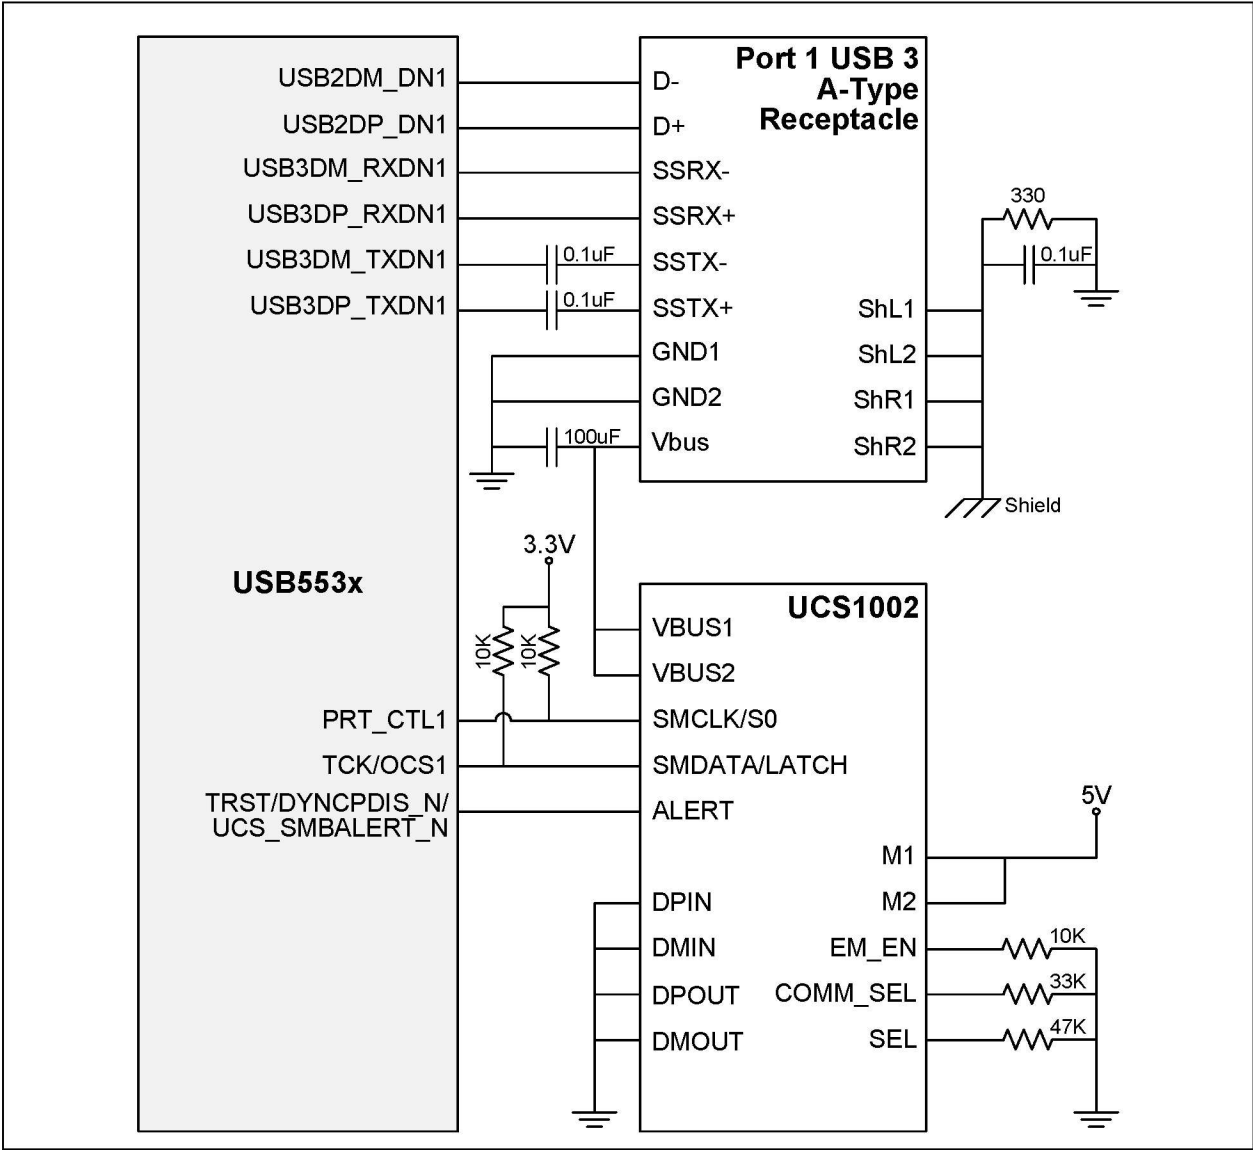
USB2DM_DN1
USB2DP_DN1
USB3DM_RXDN1
USB3DP_RXDN1
USB3DM_TXDN1
USB3DP_TXDN1

Port 1 USB 3 A-Type Receptacle

D-
D+
SSRX-
SSRX+
SSTX-
SSTX+
GND1
GND2
Vbus

ShL1
ShL2
ShR1
ShR2

0.1uF
0.1uF
100uF

330
0.1uF
Shield

USB553x

3.3V
10K
10K

UCS1002

VBUS1
VBUS2
SMCLK/S0
SMDATA/LATCH
ALERT

PRT_CTL1
TCK/OCS1
TRST/DYNCPDIS_N/
UCS_SMBALERT_N

5V
M1
M2
DPIN
DMIN
DPOUT
DMOUT
EM_EN
COMM_SEL
SEL
10K
33K
47K